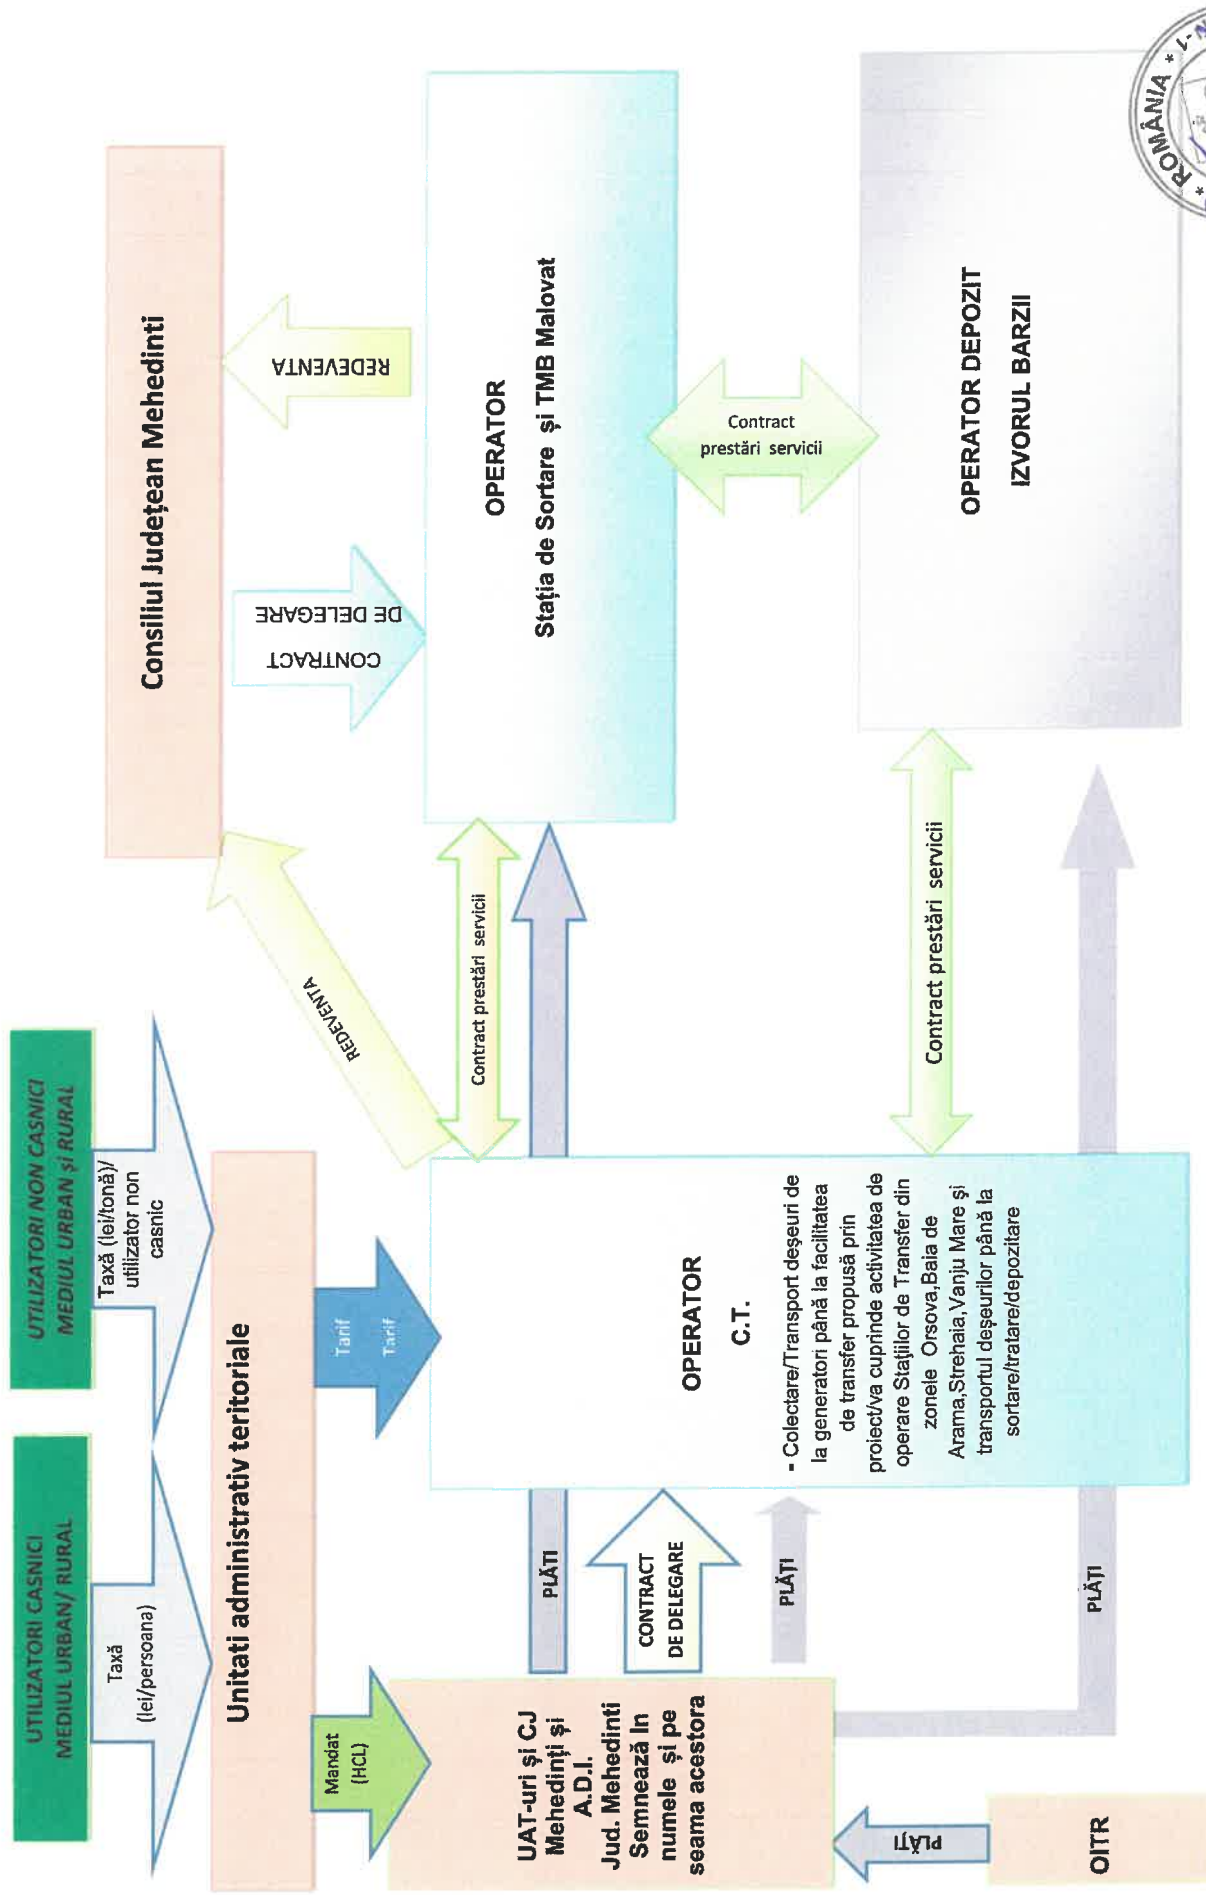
Consiliul Județean Mehedinti

REDEVENTA

CONTRACT DE DELEGARE

OPERATOR
Stația de Sortare și TMB Malovat

Contract prestări servicii

OPERATOR DEPOZIT
IZVORUL BARZII

ROMÂNIA

UTILIZATORI CASNICI MEDIUL URBAN/ RURAL

Taxă (lei/persoana)

UTILIZATORI NON CASNICI MEDIUL URBAN și RURAL

Taxă (lei/tonă)/ utilizator non casnic

Unitati administrativ teritoriale

REDEVENTA

Contract prestări servicii

Contract prestări servicii

Tarif

Tarif

OPERATOR
C.T.

- Colectare/Transport deșeuri de la generatori până la facilitatea de transfer propusă prin proiect/va cuprinde activitatea de operare Stațiilor de Transfer din zonele Orsova,Baia de Arama,Strehaia,Vanju Mare și transportul deșeurilor până la sortare/tratare/depozitare

PLĂȚI

CONTRACT DE DELEGARE

PLĂȚI

PLĂȚI

Mandat (HCL)

UAT-uri și CJ Mehedinți și A.D.I. Jud. Mehedinti Semnează în numele și pe seama acestora

PLĂȚI

OITR